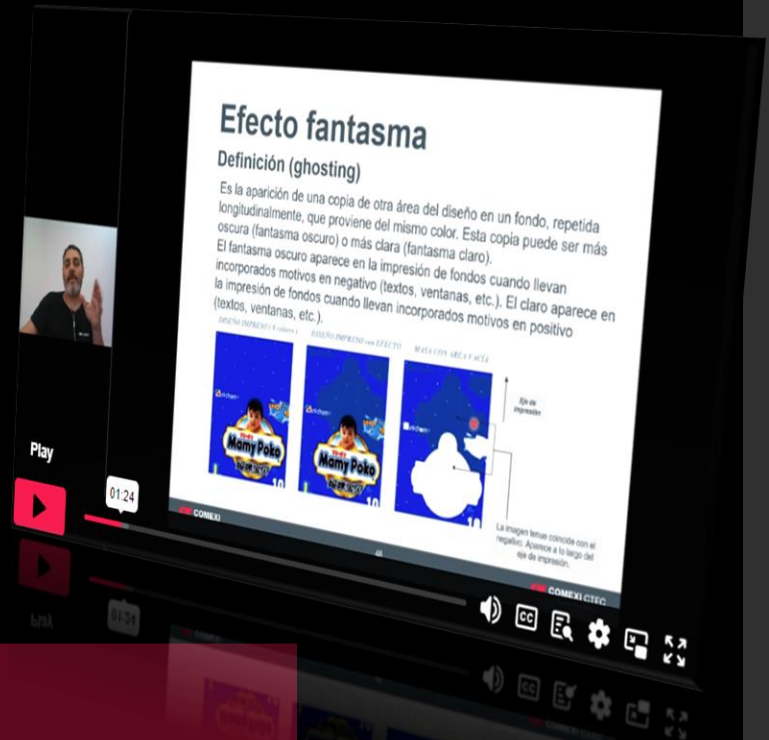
Efecto fantasma

Definición (ghosting)

Es la aparición de una copia de otra área del diseño en un fondo, repetida longitudinalmente, que proviene del mismo color. Esta copia puede ser más oscura (fantasma oscuro) o más clara (fantasma claro).
El fantasma oscuro aparece en la impresión de fondos cuando llevan incorporados motivos en negativo (textos, ventanas, etc.). El claro aparece en la impresión de fondos cuando llevan incorporados motivos en positivo (textos, ventanas, etc.).

DISEÑO IMPRESO ( 4 colores )
DISEÑO IMPRESO con EFECTO
MALLA CON ÁREA VACÍA

Mamy Poko
Mamy Poko

Eje de impresión

La imagen tenue coincide con el negativo. Aparece a lo largo del eje de impresión.

COMEXI
COMEXI CTEC

Play
01:24
CC